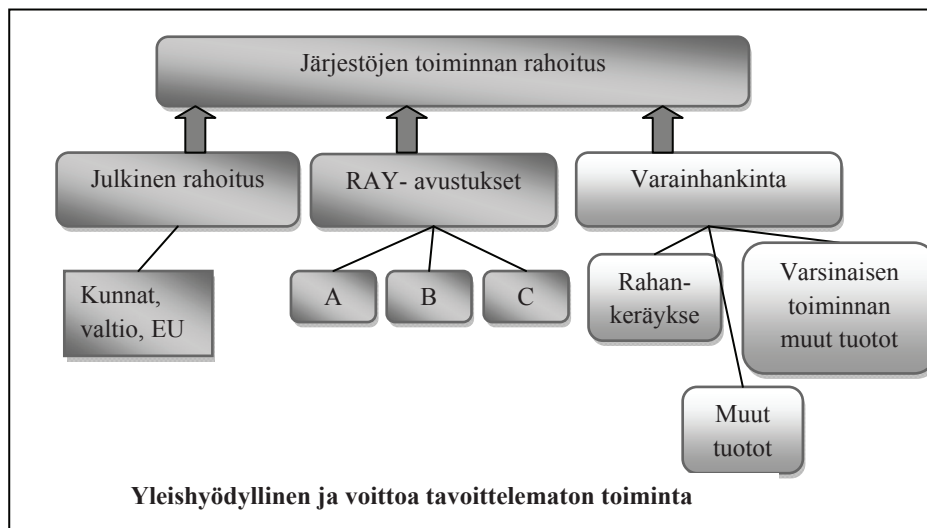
Järjestöjen toiminnan rahoitus

Julkinen rahoitus

RAY- avustukset

Varainhankinta

Kunnat, valtio, EU

A

B

C

Rahankeräykse

Varsinaisen toiminnan muut tuotot

Muut tuotot

Yleishyödyllinen ja voittoa tavoittelematon toiminta